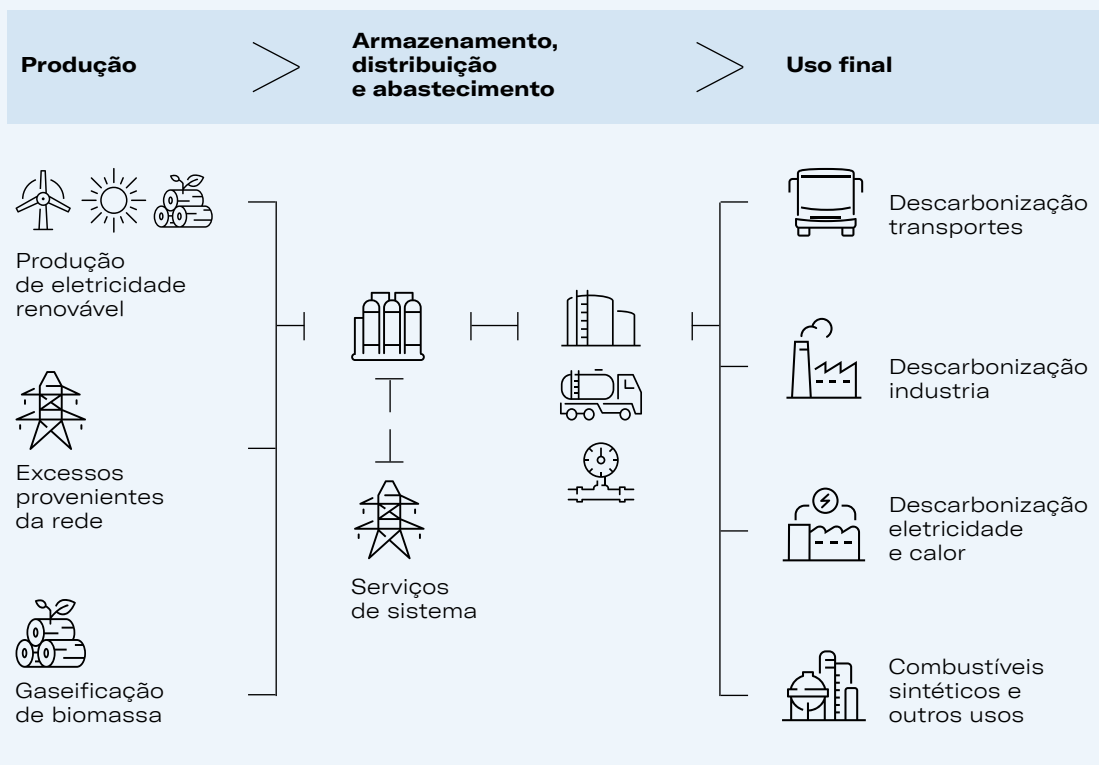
Produção

Armazenamento, distribuição e abastecimento

Uso final

Produção de eletricidade renovável

Excessos provenientes da rede

Gaseificação de biomassa

Serviços de sistema

Descarbonização transportes

Descarbonização industria

Descarbonização eletricidade e calor

Combustíveis sintéticos e outros usos